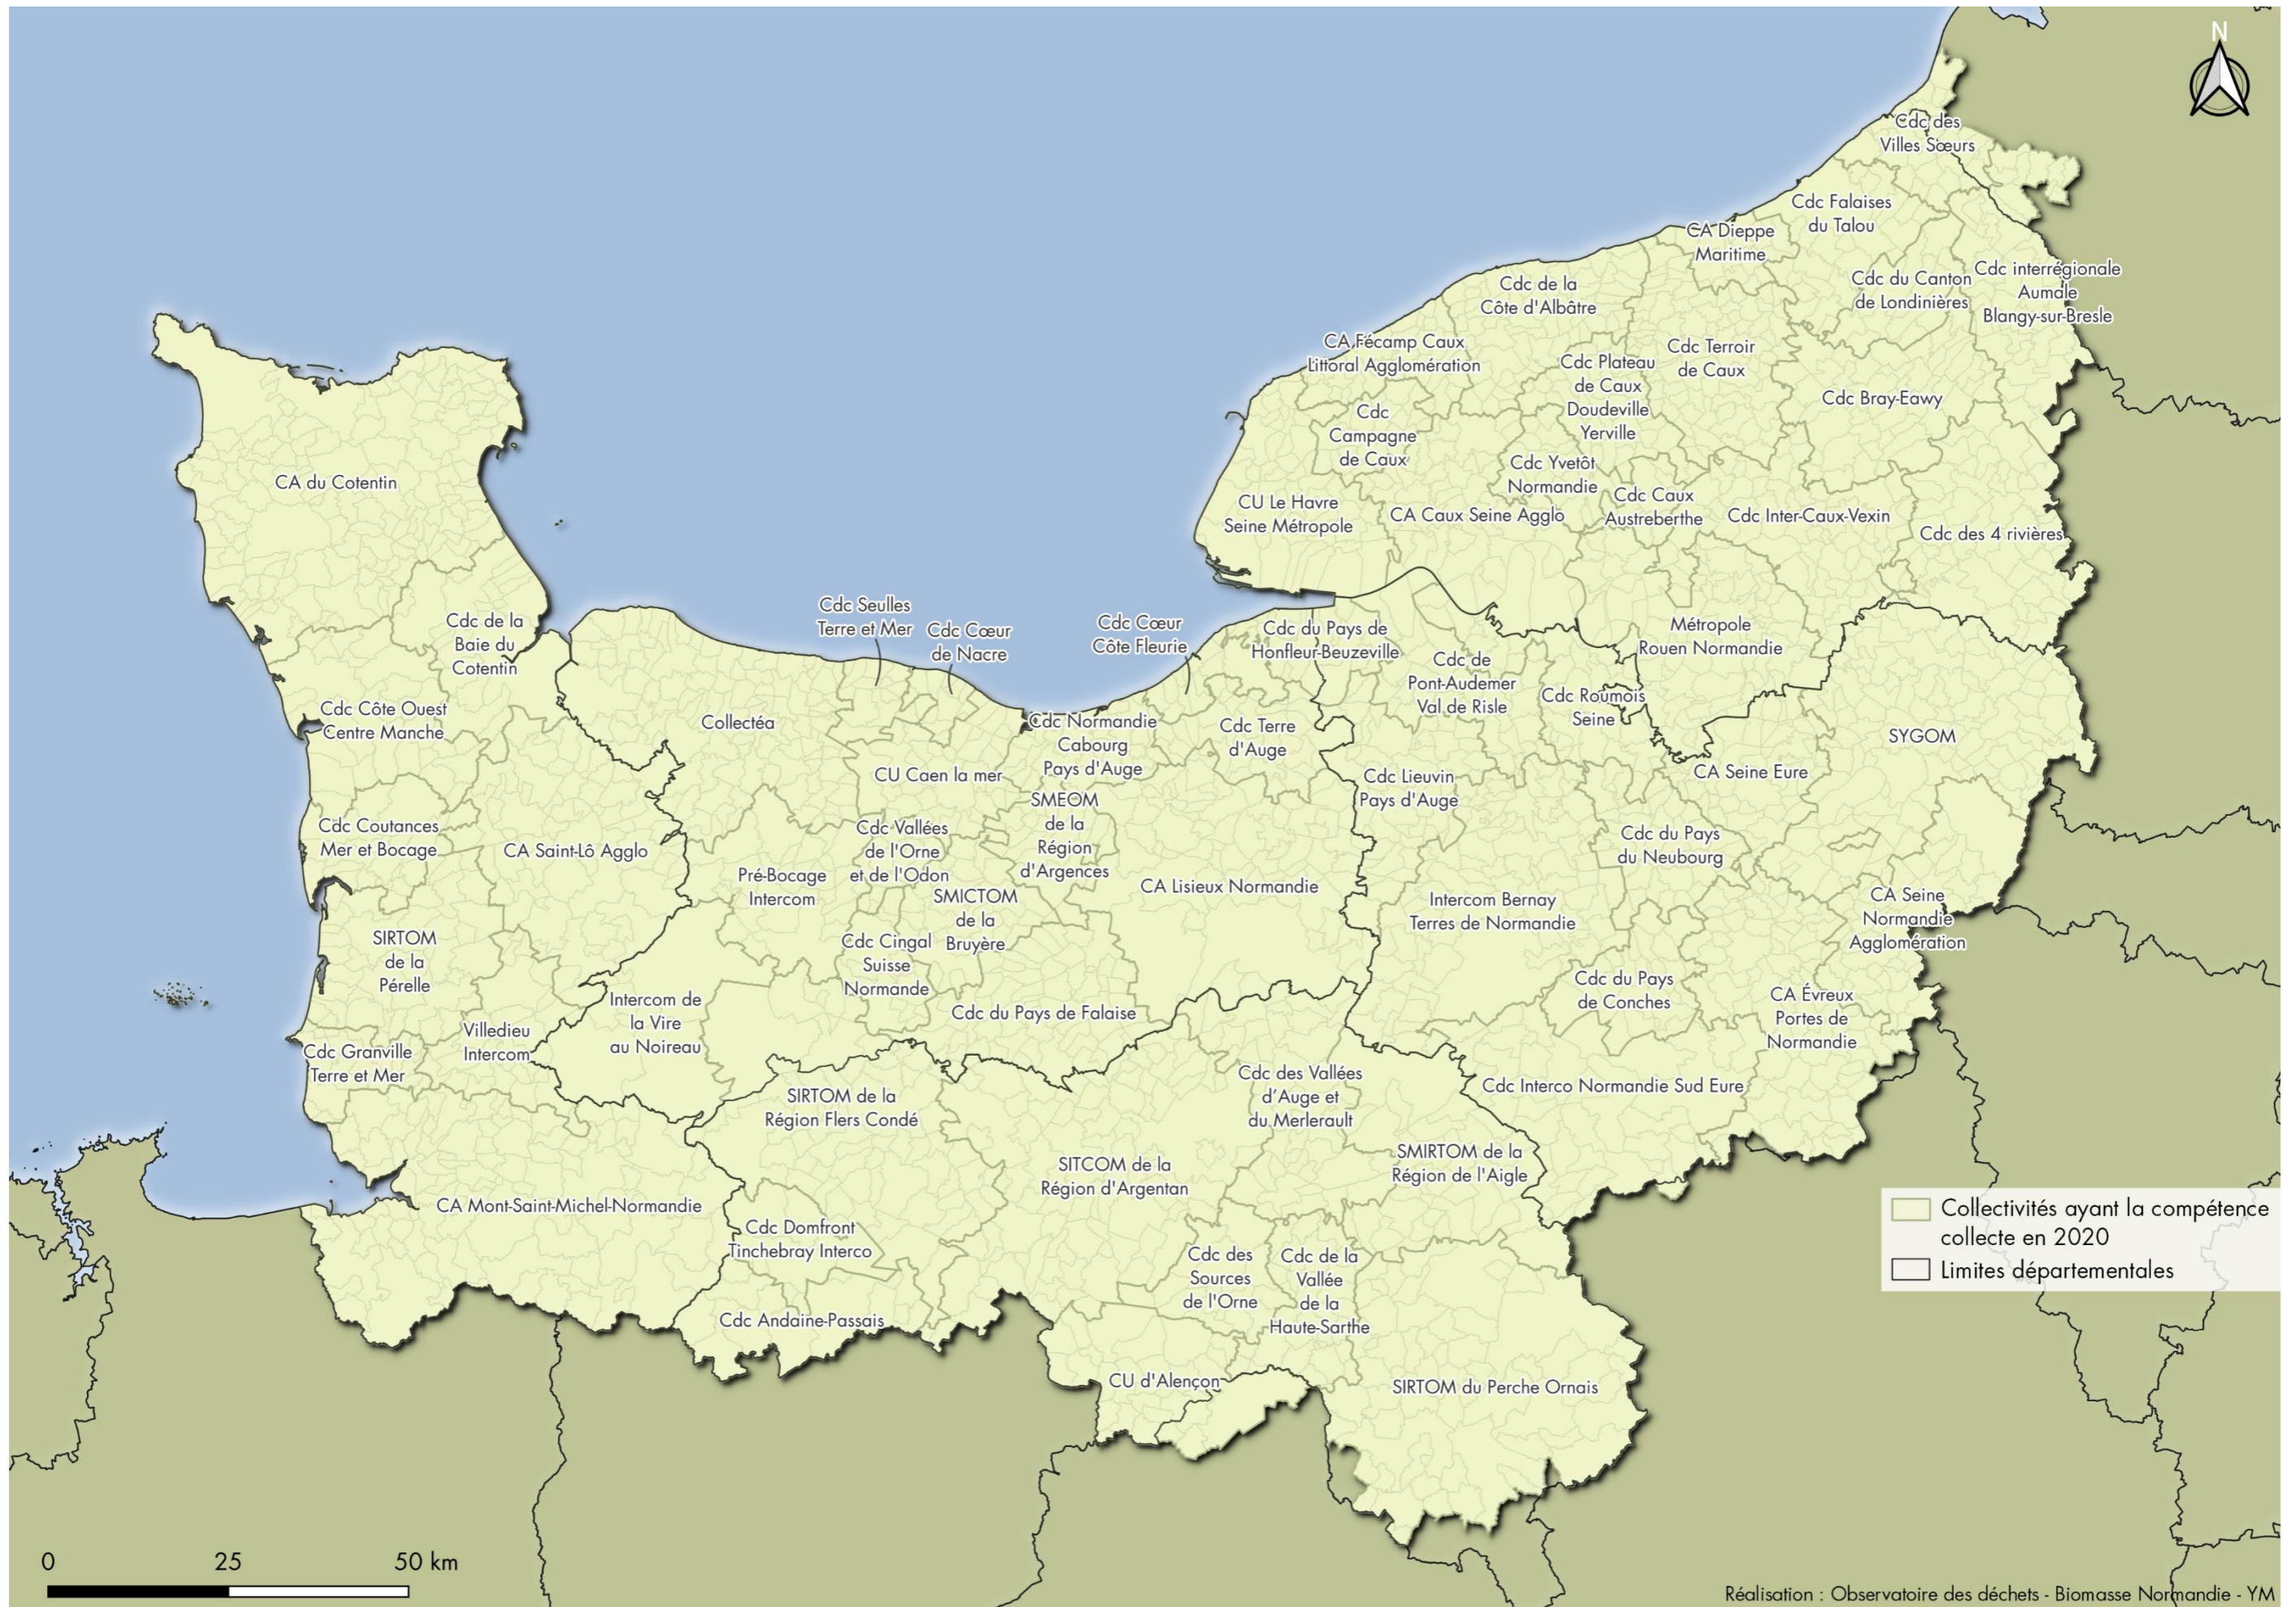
N

Cdc des Villes Sœurs

Cdc Falaises du Talou

CA Dieppe Maritime

Cdc du Canton de Londinières

Cdc interrégionale Aumale Blangy-sur-Bresle

Cdc de la Côte d'Albâtre

CA Fécamp Caux Littoral Agglomération

Cdc Plateau de Caux Doudeville Yerville

Cdc Terroir de Caux

Cdc Bray-Eawy

Cdc Campagne de Caux

Cdc Yvetôt Normandie

Cdc Caux Austreberthe

CU Le Havre Seine Métropole

CA Caux Seine Agglo

Cdc Inter-Caux-Vexin

Cdc des 4 rivières

CA du Cotentin

Cdc Seulles Terre et Mer

Cdc Cœur de Nacre

Cdc Cœur Côte Fleurie

Cdc du Pays de Honfleur-Beuzeville

Métropole Rouen Normandie

Cdc de la Baie du Cotentin

Cdc de Pont-Audemer Val de Risle

Cdc Roumois Seine

Cdc Côte Ouest Centre Manche

Collectéa

Cdc Normandie Cabourg Pays d'Auge

Cdc Terre d'Auge

SYGOM

CU Caen la mer

CA Seine Eure

Cdc Lieuvin Pays d'Auge

SMEOM de la Région d'Argences

Cdc Coutances Mer et Bocage

Cdc Vallées de l'Orne et de l'Odon

Cdc du Pays du Neubourg

CA Saint-Lô Agglo

Pré-Bocage Intercom

CA Lisieux Normandie

SMICTOM de la Bruyère

Intercom Bernay Terres de Normandie

CA Seine Normandie Agglomération

SIRTOM de la Pérelle

Cdc Cingal Suisse Normande

Cdc du Pays de Conches

Intercom de la Vire au Noireau

CA Évreux Portes de Normandie

Villedieu Intercom

Cdc du Pays de Falaise

Cdc Granville Terre et Mer

Cdc des Vallées d'Auge et du Merlerault

Cdc Interco Normandie Sud Eure

SIRTOM de la Région Flers Condé

SMIRTOM de la Région de l'Aigle

SITCOM de la Région d'Argentan

CA Mont-Saint-Michel-Normandie

Cdc Domfront Tinchebray Interco

Cdc des Sources de l'Orne

Cdc de la Vallée de la Haute-Sarthe

Cdc Andaine-Passais

CU d'Alençon

SIRTOM du Perche Ornais

Collectivités ayant la compétence collecte en 2020
Limites départementales

0 25 50 km

Réalisation : Observatoire des déchets - Biomasse Normandie - YM